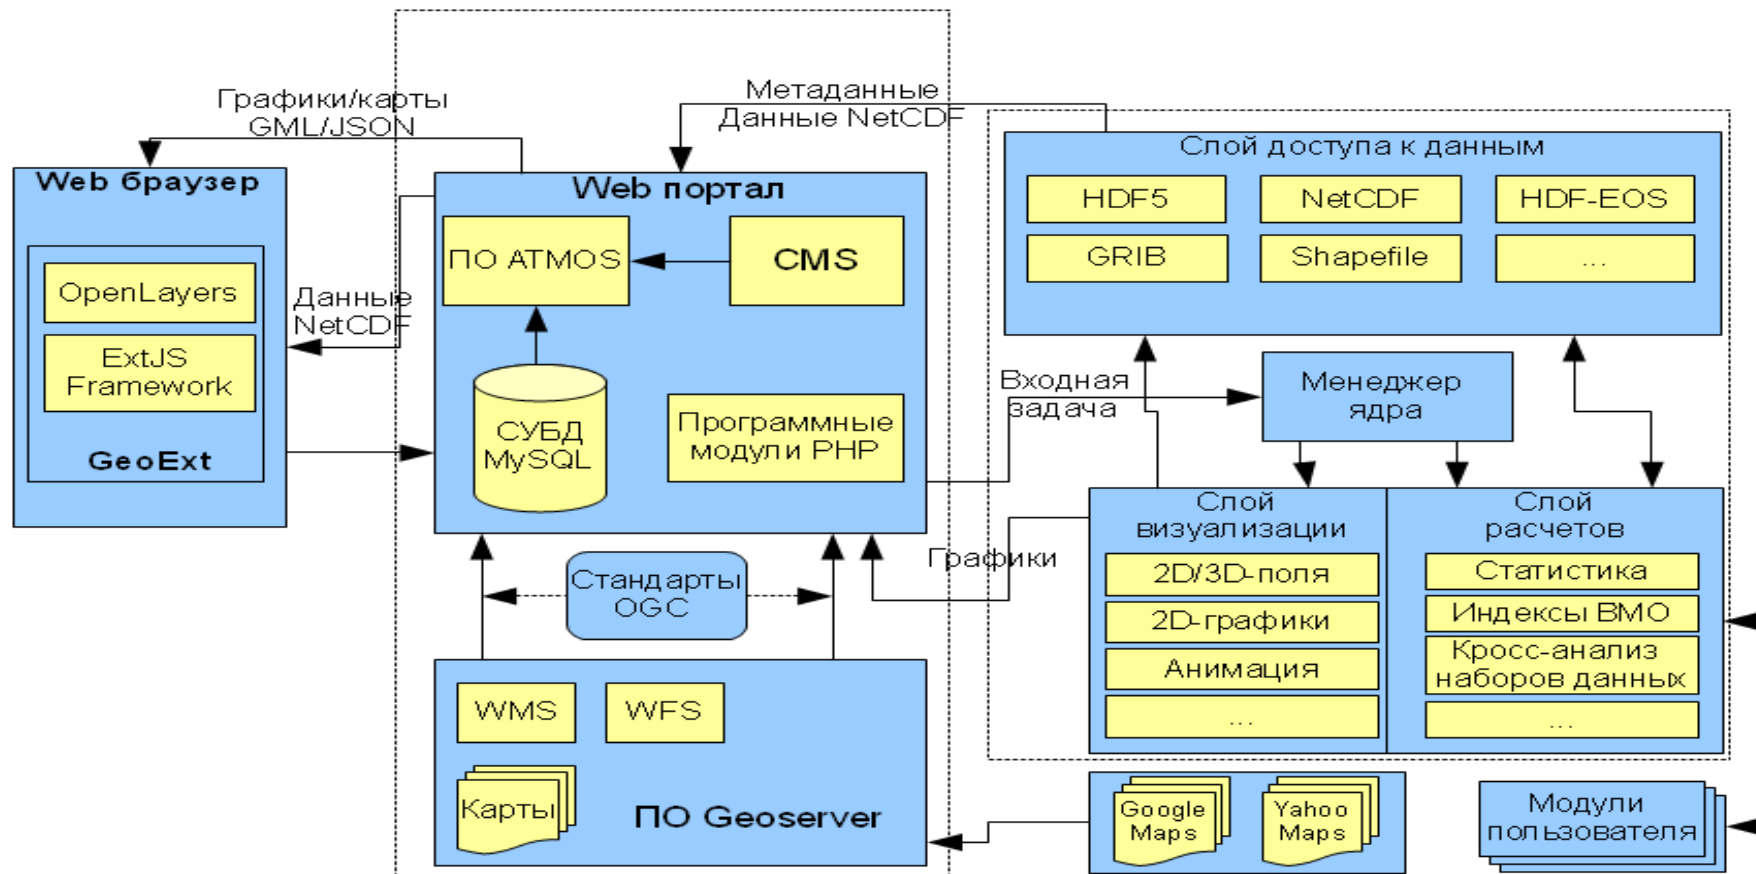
Графики/карты
GML/JSON

Метаданные
Данные NetCDF

Web браузер

OpenLayers

ExtJS
Framework

GeoExt

Данные
NetCDF

Web портал

ПО ATMOS

CMS

СУБД
MySQL

Программные
модули PHP

Стандарты
OGC

WMS

WFS

Карты

ПО Geoserver

Слой доступа к данным

HDF5

NetCDF

HDF-EOS

GRIB

Shapefile

...

Входная
задача

Менеджер
ядра

Графики

Слой
визуализации

2D/3D-поля

2D-графики

Анимация

...

Слой
расчетов

Статистика

Индексы ВМО

Кросс-анализ
наборов данных

...

Google
Maps

Yahoo
Maps

Модули
пользователя